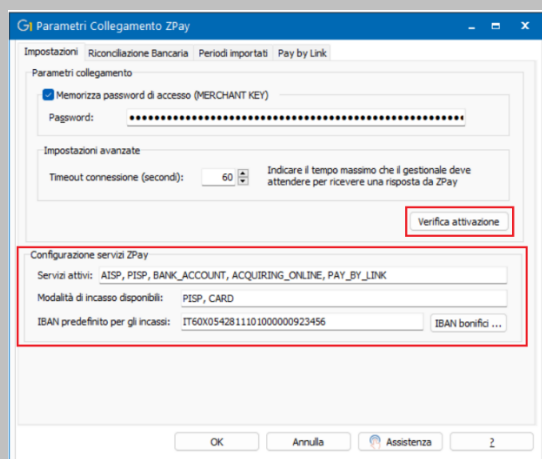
Parametri Collegamento ZPay

Impostazioni | Riconciliazione Bancaria | Periodi importati | Pay by Link

Parametri collegamento

Memorizza password di accesso (MERCHANT KEY)

Password: ••••••••••••••••••••••••••••••••••••••••••••••••••••••••

Impostazioni avanzate

Timeout connessione (secondi): 60

Indicare il tempo massimo che il gestionale deve attendere per ricevere una risposta da ZPay

Verifica attivazione

Configurazione servizi ZPay

Servizi attivi: AISP, PISP, BANK_ACCOUNT, ACQUIRING_ONLINE, PAY_BY_LINK

Modalità di incasso disponibili: PISP, CARD

IBAN predefinito per gli incassi: IT60X0542811101000000923456

IBAN bonifici ...

OK | Annulla | Assistenza | ?